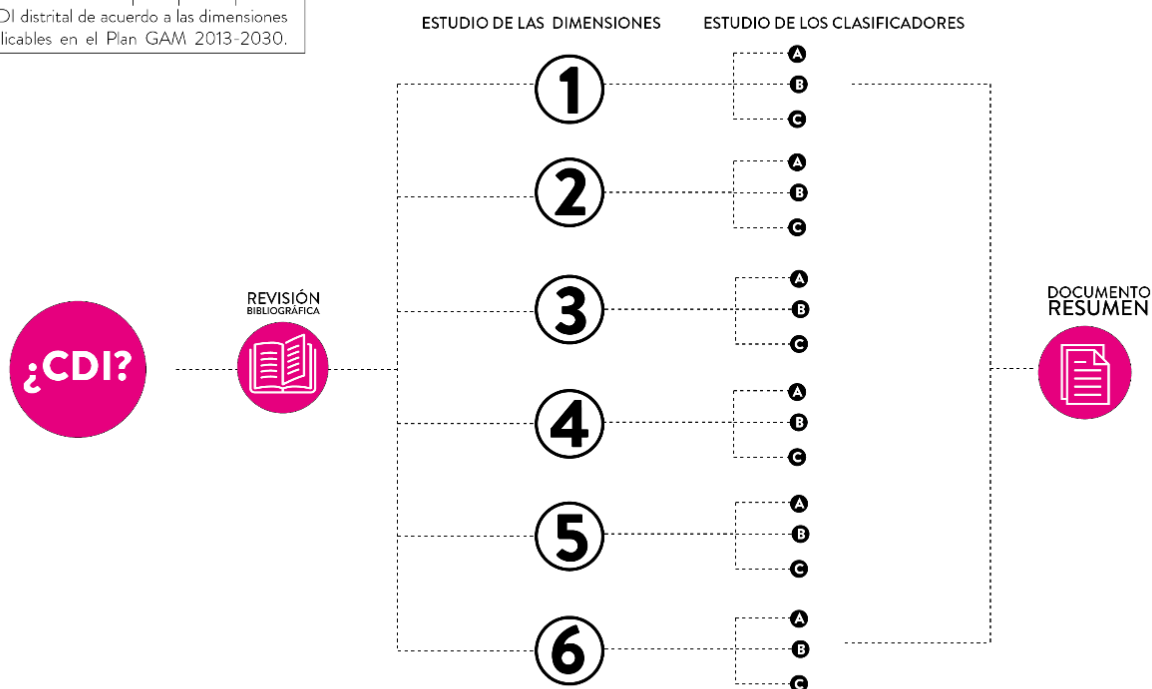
DI distrital de acuerdo a las dimensiones licables en el Plan GAM 2013-2030.

ESTUDIO DE LAS DIMENSIONES

ESTUDIO DE LOS CLASIFICADORES

¿CDI?

REVISIÓN
BIBLIOGRÁFICA

1
A
B
C

2
A
B
C

3
A
B
C

4
A
B
C

5
A
B
C

6
A
B
C

DOCUMENTO
RESUMEN